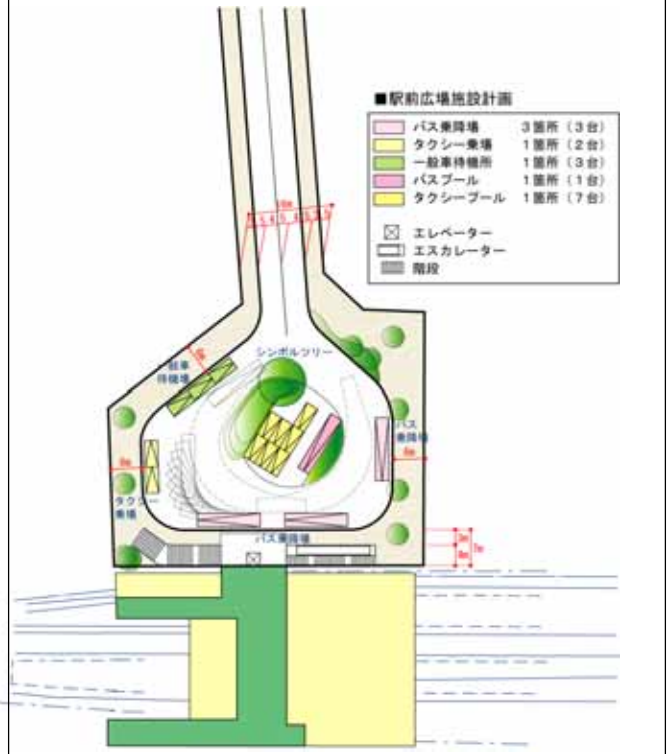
■駅前広場施設計画

| | | |
|---|---|---|
| バス乗降場 | 3箇所 | (3台) |
| タクシー乗場 | 1箇所 | (2台) |
| 一般車待機所 | 1箇所 | (3台) |
| バスプール | 1箇所 | (1台) |
| タクシープール | 1箇所 | (7台) |

⊠ エレベーター
エスカレーター
階段

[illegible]

シンボルツリー

一般車待機場

バス乗降場

タクシー乗場

バス乗降場

6m

6m

6m

3m

3m

7m